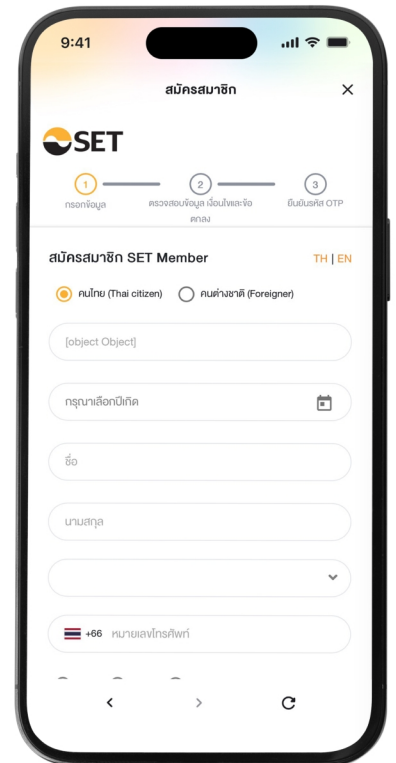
9:41

สมัครสมาชิก

SET

1 กรอกข้อมูล

2 ตรวจสอบข้อมูล เงื่อนไขและข้อตกลง

3 ยืนยันรหัส OTP

สมัครสมาชิก SET Member

TH | EN

คนไทย (Thai citizen)

คนต่างชาติ (Foreigner)

[object Object]

กรุณาเลือกปีเกิด

ชื่อ

นามสกุล

+66 หมายเลขโทรศัพท์